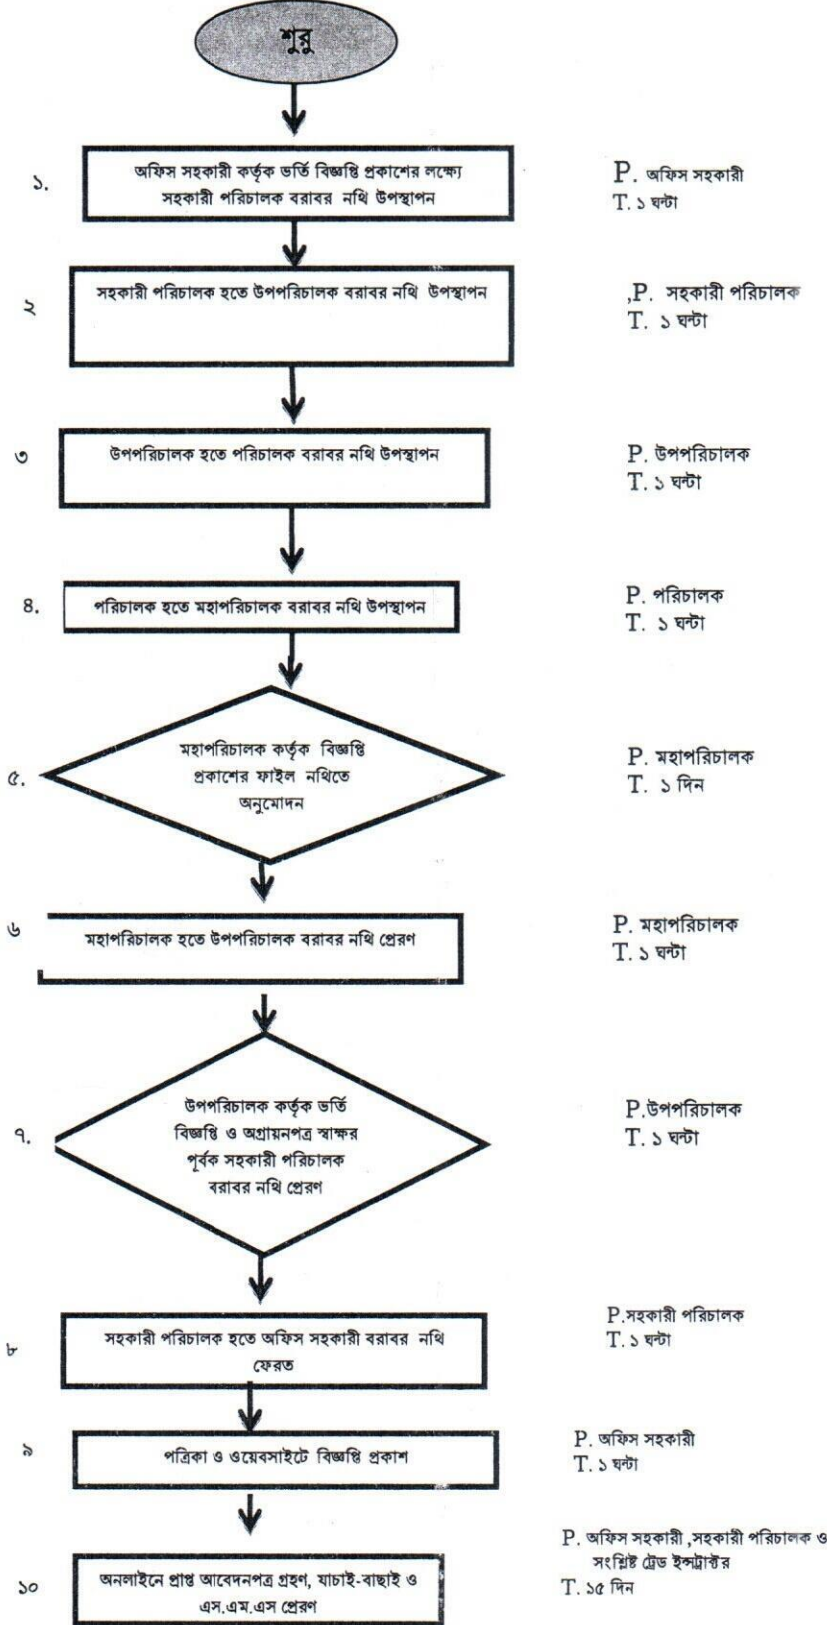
শুরু

১. অফিস সহকারী কর্তৃক ভর্তি বিজ্ঞপ্তি প্রকাশের লক্ষ্যে সহকারী পরিচালক বরাবর নথি উপস্থাপন

P. অফিস সহকারী
T. ১ ঘন্টা

২ সহকারী পরিচালক হতে উপপরিচালক বরাবর নথি উপস্থাপন

,P. সহকারী পরিচালক
T. ১ ঘন্টা

৩ উপপরিচালক হতে পরিচালক বরাবর নথি উপস্থাপন

P. উপপরিচালক
T. ১ ঘন্টা

৪. পরিচালক হতে মহাপরিচালক বরাবর নথি উপস্থাপন

P. পরিচালক
T. ১ ঘন্টা

৫. মহাপরিচালক কর্তৃক বিজ্ঞপ্তি প্রকাশের ফাইল নথিতে অনুমোদন

P. মহাপরিচালক
T. ১ দিন

৬ মহাপরিচালক হতে উপপরিচালক বরাবর নথি প্রেরণ

P. মহাপরিচালক
T. ১ ঘন্টা

৭. উপপরিচালক কর্তৃক ভর্তি বিজ্ঞপ্তি ও অগ্রায়নপত্র স্বাক্ষর পূর্বক সহকারী পরিচালক বরাবর নথি প্রেরণ

P.উপপরিচালক
T. ১ ঘন্টা

৮ সহকারী পরিচালক হতে অফিস সহকারী বরাবর নথি ফেরত

P.সহকারী পরিচালক
T. ১ ঘন্টা

৯ পত্রিকা ও ওয়েবসাইটে বিজ্ঞপ্তি প্রকাশ

P. অফিস সহকারী
T. ১ ঘন্টা

১০ অনলাইনে প্রাপ্ত আবেদনপত্র গ্রহণ, যাচাই-বাছাই ও এস.এম.এস প্রেরণ

P. অফিস সহকারী ,সহকারী পরিচালক ও সংশ্লিষ্ট ট্রেড ইন্সট্রাক্টর
T. ১৫ দিন